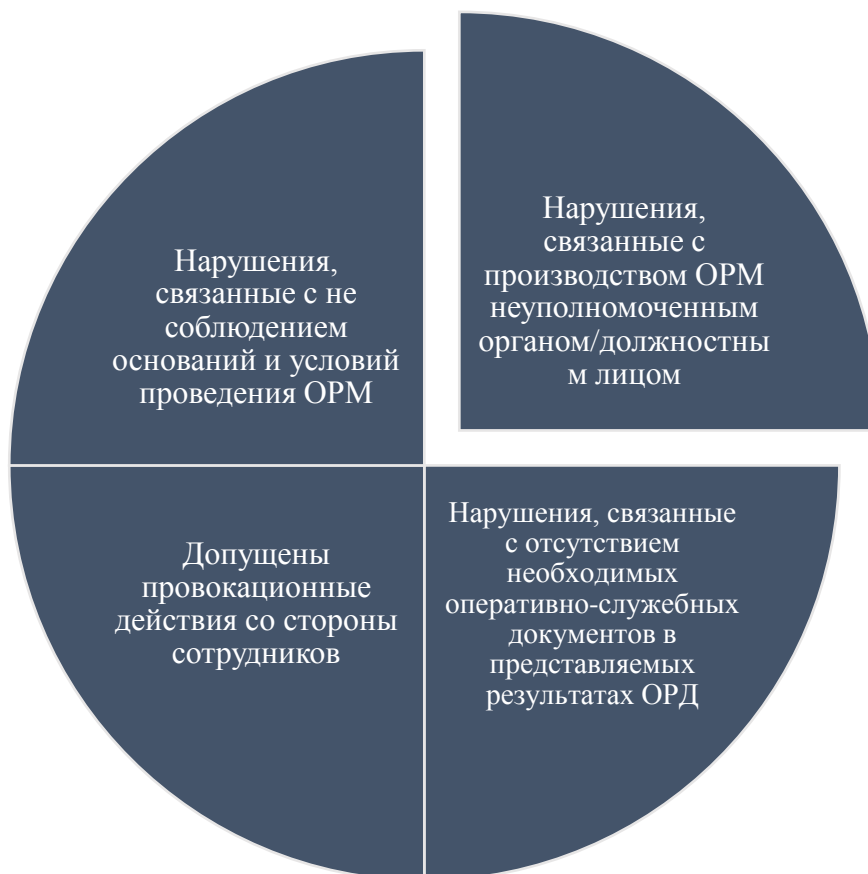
Нарушения, связанные с не соблюдением оснований и условий проведения ОРМ

Нарушения, связанные с производством ОРМ неуполномоченным органом/должностны м лицом

Допущены провокационные действия со стороны сотрудников

Нарушения, связанные с отсутствием необходимых оперативно-служебных документов в представляемых результатах ОРД